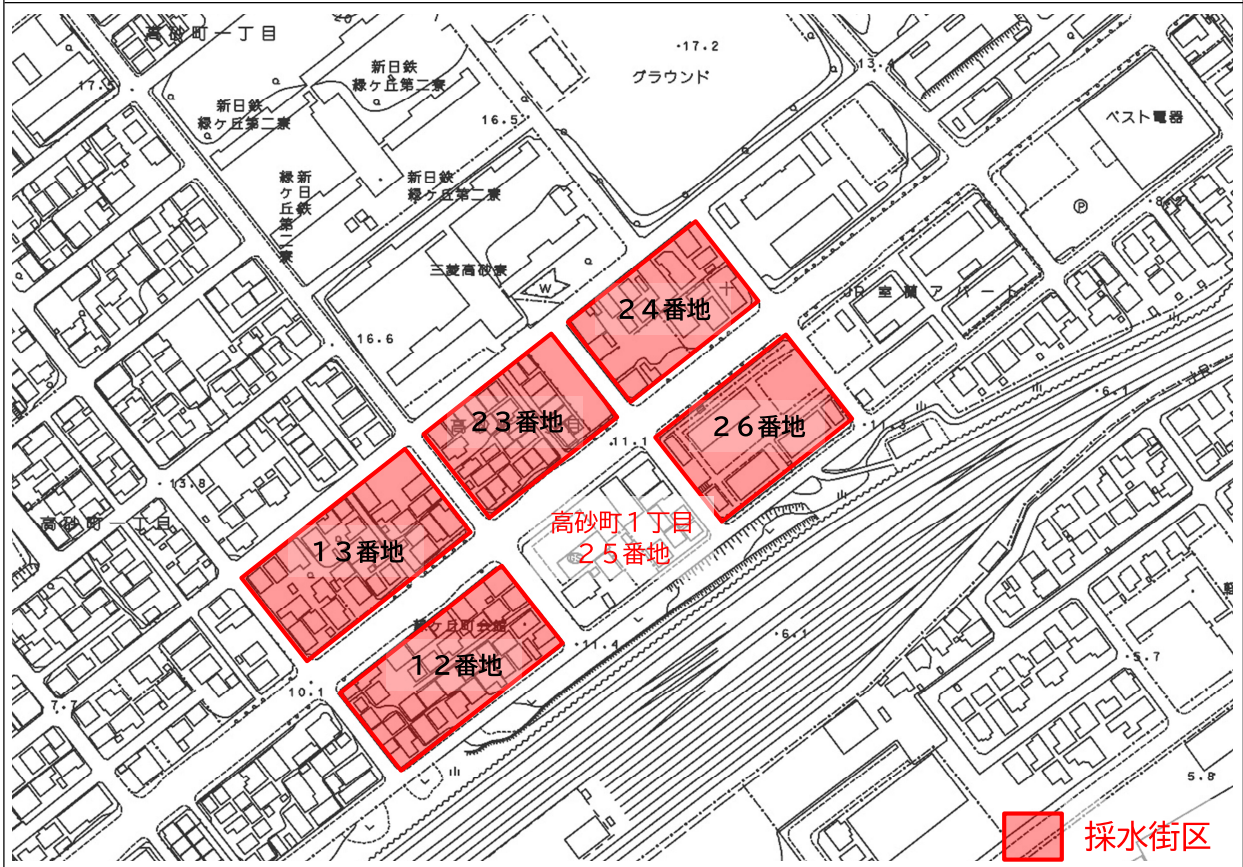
高砂町一丁目

17.2

グラウンド

新日鉄
緑ケ丘第二寮

新日鉄
緑ケ丘第二寮

16.5

ベスト電器

新日鉄
緑ケ丘第二寮

新日鉄
緑ケ丘第二寮

三菱高砂寮

W

24番地

JR室蘭アパート

16.6

23番地

26番地

11.1

13.8

高砂町一丁目

高砂町1丁目
25番地

13番地

緑ケ丘町会館

11.4

6.1

5.7

12番地

10.1

7.7

5.8

採水街区